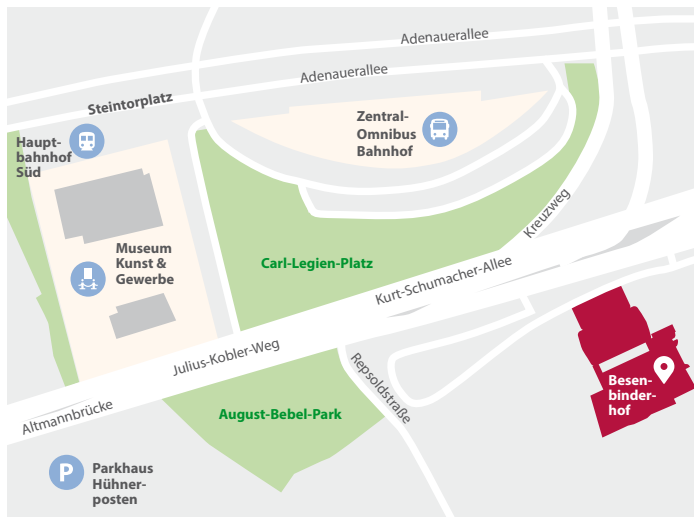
Adenauerallee

Adenauerallee

Steintorplatz

Haupt-bahnhof Süd

Zentral-Omnibus Bahnhof

Museum Kunst & Gewerbe

Carl-Legien-Platz

Kreuzweg

Kurt-Schumacher-Allee

Julius-Kobler-Weg

Altmannbrücke

Repsoldstraße

August-Bebel-Park

Besen-binder-hof

P

Parkhaus Hühner-posten